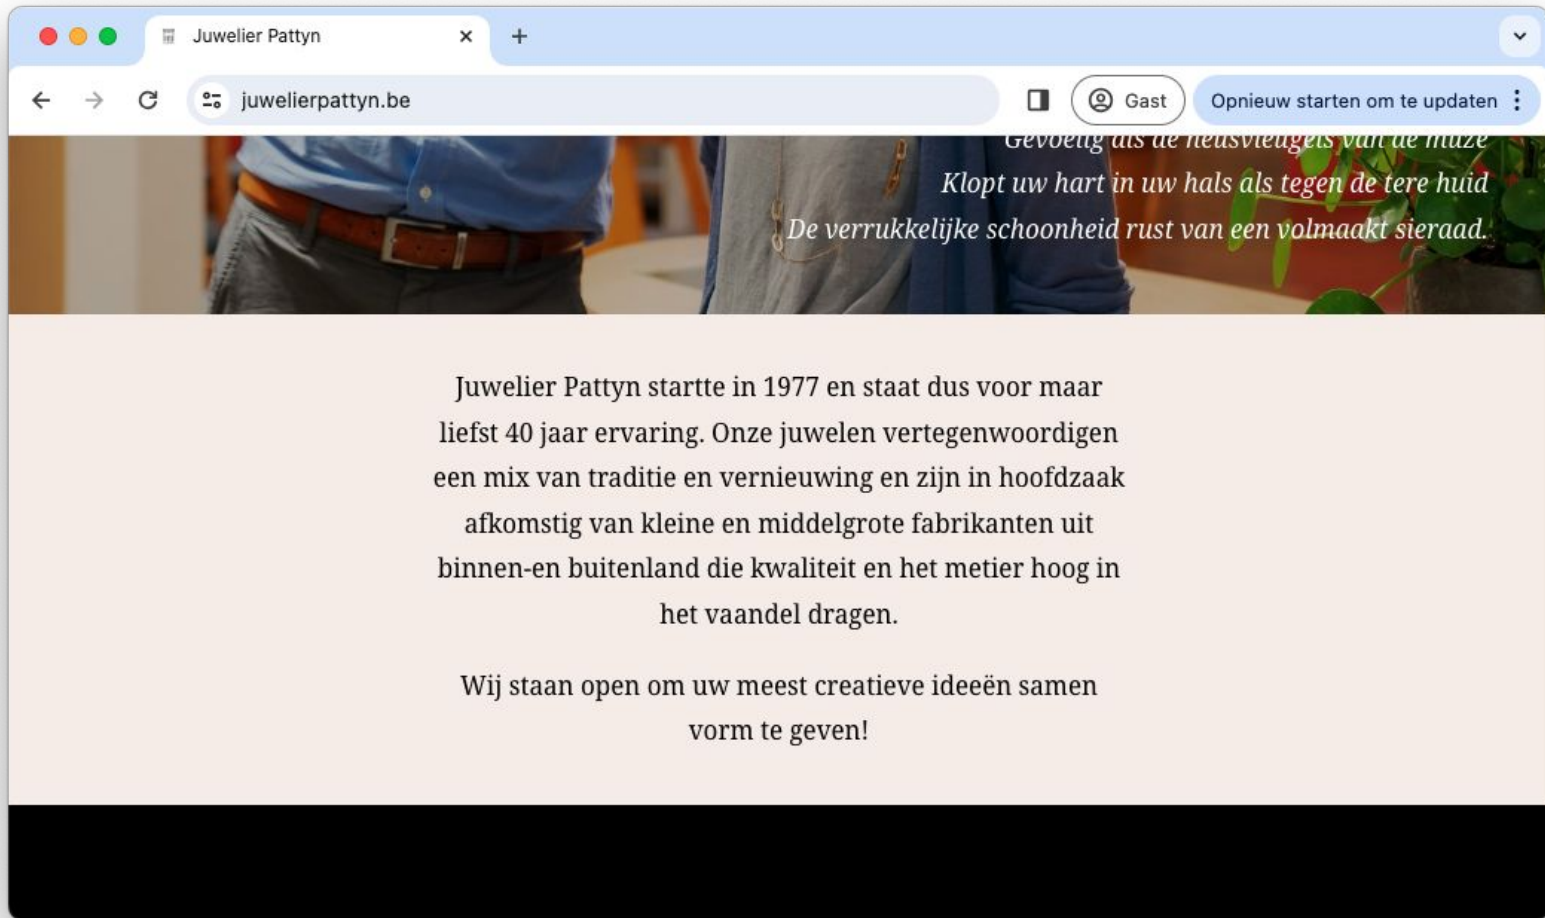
Juwelier Pattyn

juwelierpattyn.be

Gast

Opnieuw starten om te updaten

Gevoelig als de neusvleugels van de muze
Klopt uw hart in uw hals als tegen de tere huid
De verrukkelijke schoonheid rust van een volmaakt sieraad.

Juwelier Pattyn startte in 1977 en staat dus voor maar liefst 40 jaar ervaring. Onze juwelen vertegenwoordigen een mix van traditie en vernieuwing en zijn in hoofdzaak afkomstig van kleine en middelgrote fabrikanten uit binnen-en buitenland die kwaliteit en het metier hoog in het vaandel dragen.

Wij staan open om uw meest creatieve ideeën samen vorm te geven!